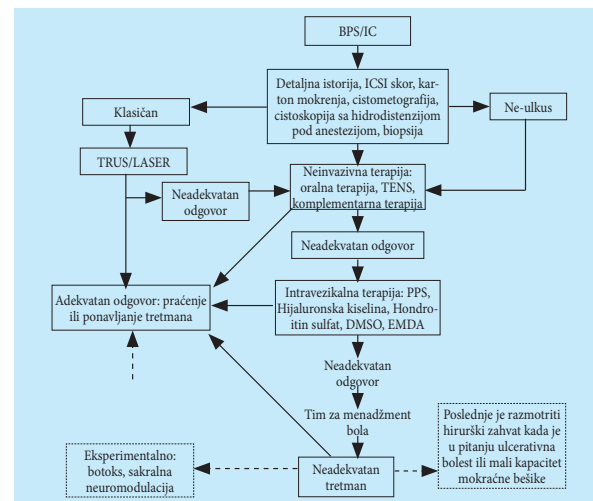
BPS/IC

Detaljna istorija, ICSI skor, karton mokrenja, cistometografija, cistoskopija sa hidrodistenzijom pod anestezijom, biopsija

Klasičan

Ne-ulkus

TRUS/LASER

Neadekvatan odgovor

Neinvazivna terapija: oralna terapija, TENS, komplementarna terapija

Neadekvatan odgovor

Adekvatan odgovor: praćenje ili ponavljanje tretmana

Intravezikalna terapija: PPS, Hijaluronska kiselina, Hondroitin sulfat, DMSO, EMDA

Neadekvatan odgovor

Tim za menadžment bola

Poslednje je razmotriti hirurški zahvat kada je u pitanju ulcerativna bolest ili mali kapacitet mokraćne bešike

Eksperimentalno: botoks, sakralna neuromodulacija

Neadekvatan tretman